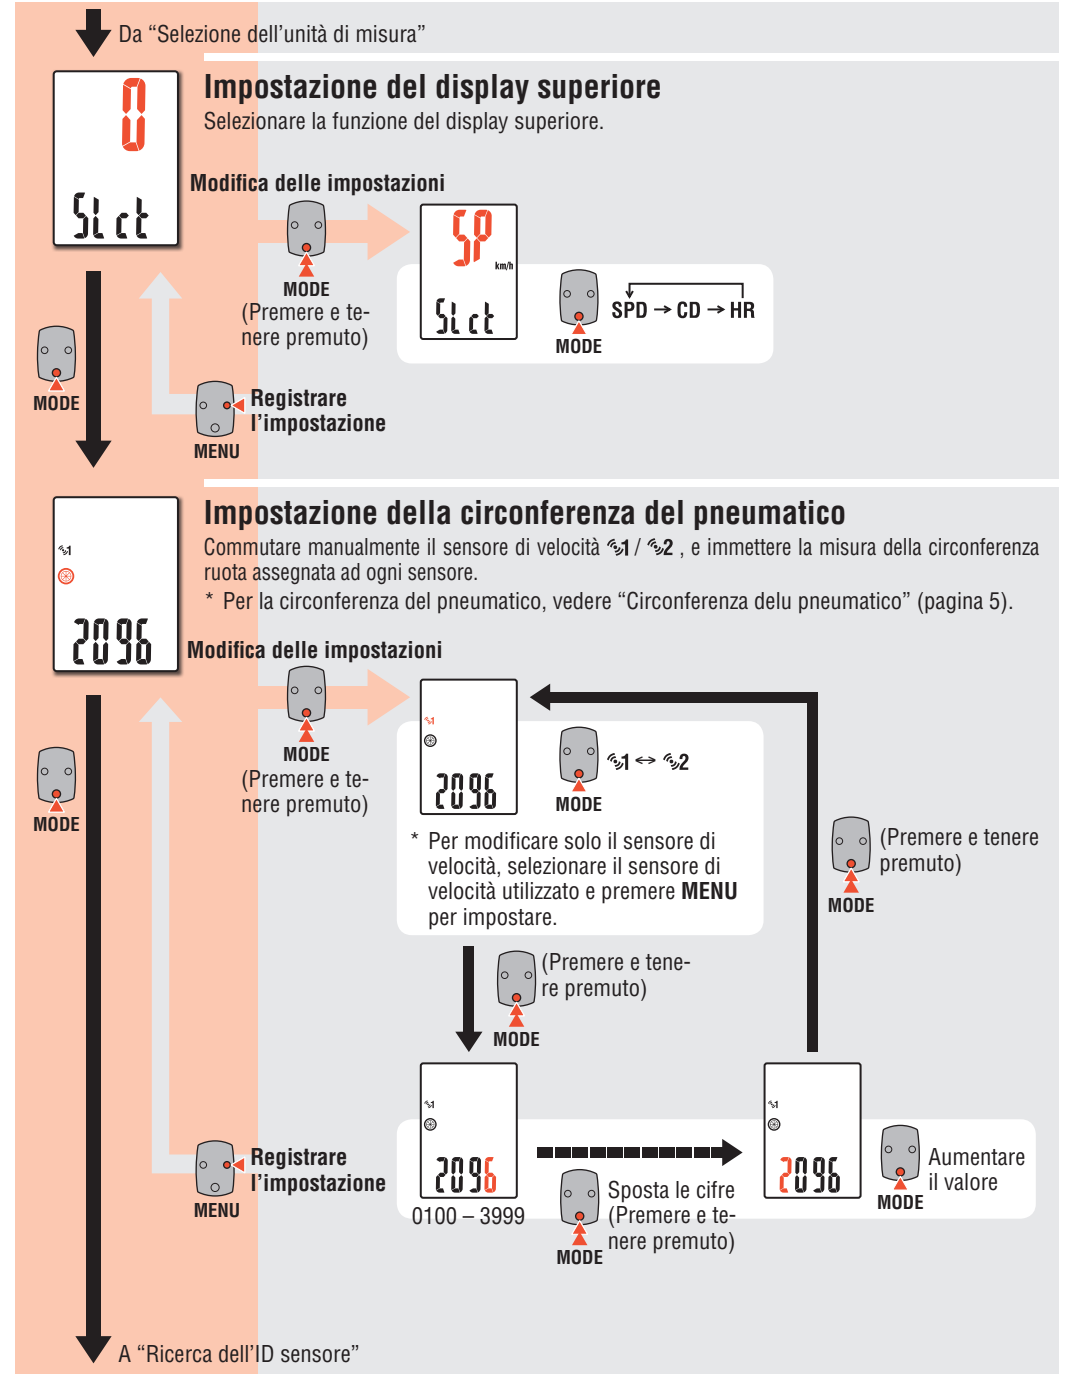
Da “Selezione dell’unità di misura”

0

SLct

Impostazione del display superiore

Selezionare la funzione del display superiore.

Modifica delle impostazioni

MODE
(Premere e tenere premuto)

SP km/h
SLct

MODE
SPD → CD → HR

MODE

Registrare l’impostazione
MENU

2096

Impostazione della circonferenza del pneumatico

Commutare manualmente il sensore di velocità 1 / 2 , e immettere la misura della circonferenza ruota assegnata ad ogni sensore.

* Per la circonferenza del pneumatico, vedere “Circonferenza delu pneumatico” (pagina 5).

Modifica delle impostazioni

MODE
(Premere e tenere premuto)

MODE

2096

MODE
1 ↔ 2

* Per modificare solo il sensore di velocità, selezionare il sensore di velocità utilizzato e premere MENU per impostare.

(Premere e tenere premuto)
MODE

(Premere e tenere premuto)
MODE

Registrare l’impostazione
MENU

2096
0100 – 3999

MODE
Sposta le cifre (Premere e tenere premuto)

2096

MODE
Aumentare il valore

A “Ricerca dell’ID sensore”